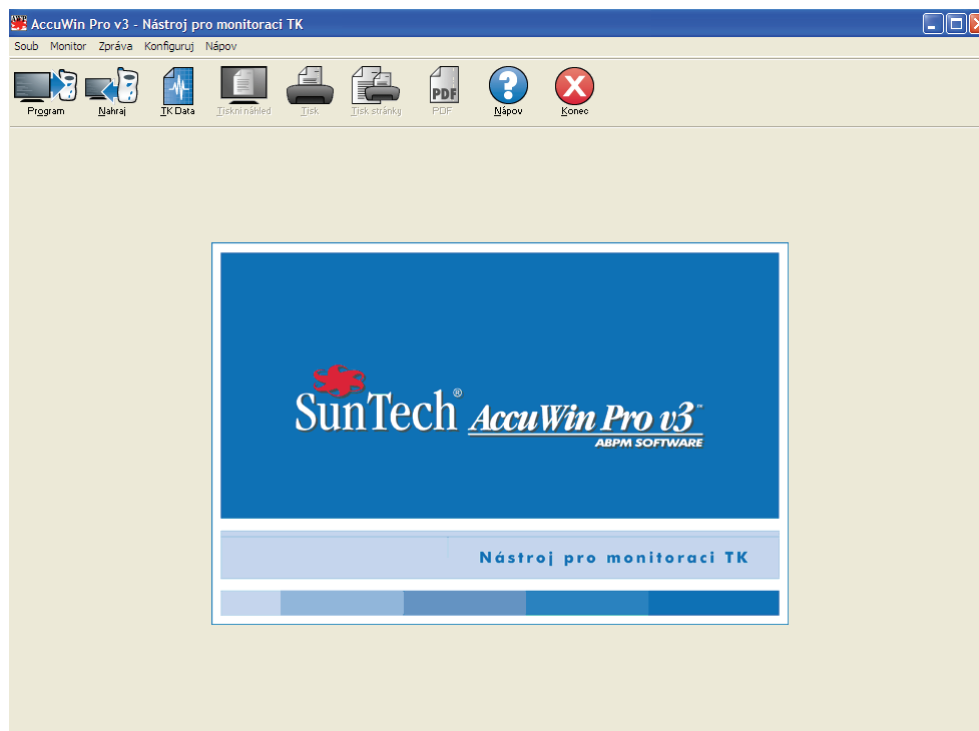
AccuWin Pro v3 - Nástroj pro monitoraci TK

Soub Monitor Zpráva Konfiguruj Nápov

Program Nahraj TK Data Tiskni náhled Tisk Tisk stránky PDF Nápov Konec

PDF

SunTech® AccuWin Pro v3™
ABPM SOFTWARE

Nástroj pro monitoraci TK